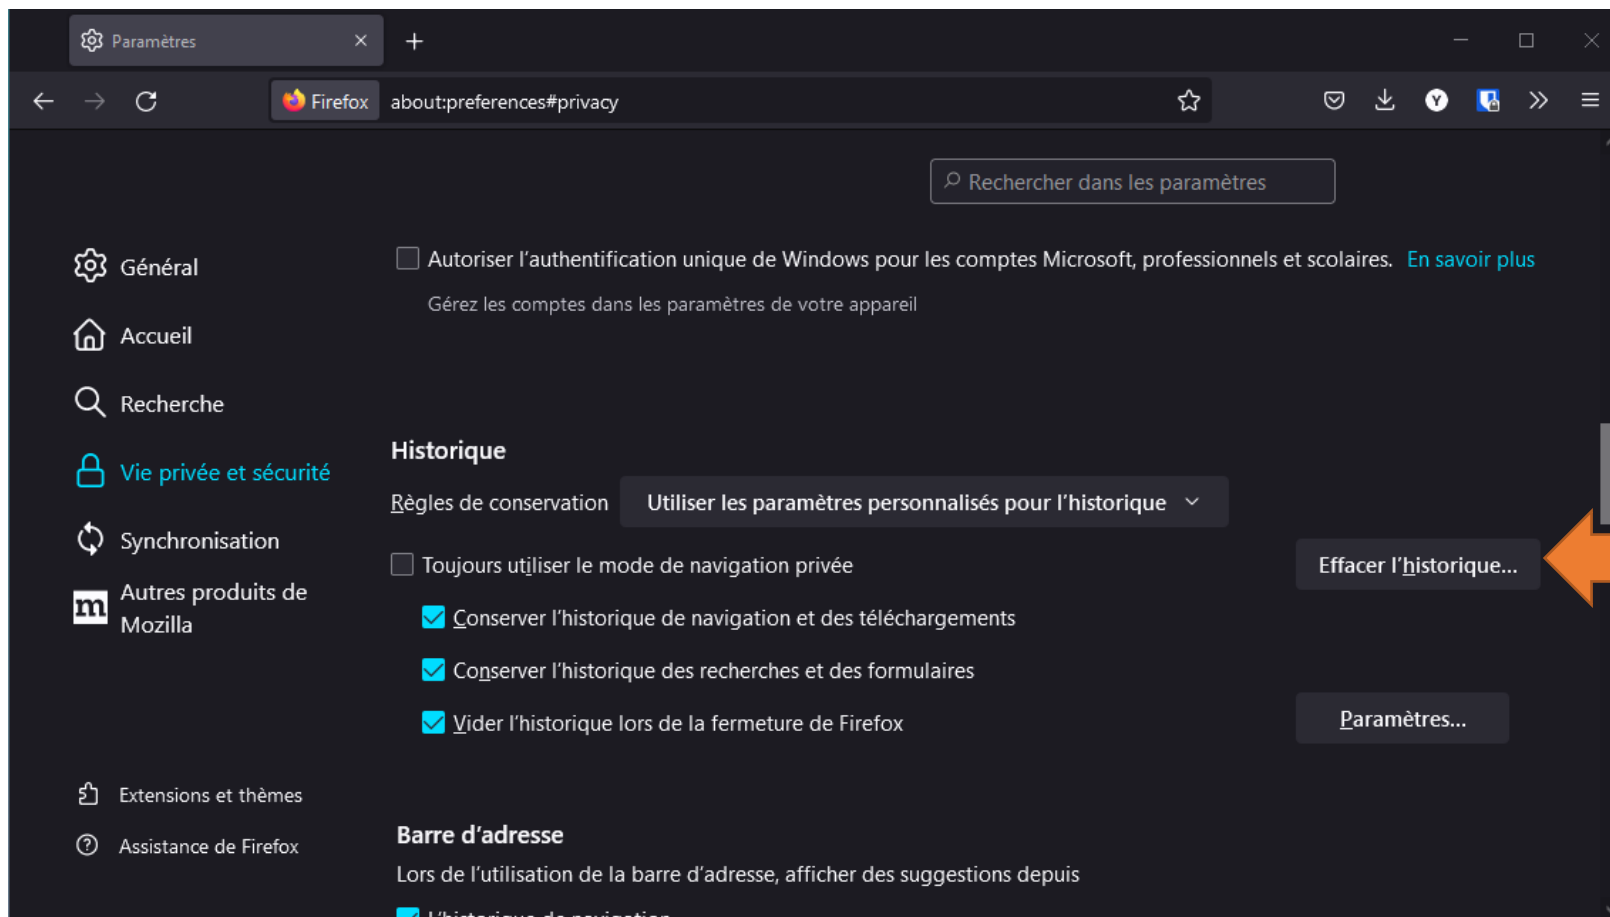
Paramètres

Firefox about:preferences#privacy

Rechercher dans les paramètres

Général

Accueil

Recherche

Vie privée et sécurité

Synchronisation

Autres produits de Mozilla

Extensions et thèmes

Assistance de Firefox

Autoriser l'authentification unique de Windows pour les comptes Microsoft, professionnels et scolaires. En savoir plus

Gérez les comptes dans les paramètres de votre appareil

Historique

Règles de conservation Utiliser les paramètres personnalisés pour l'historique

Toujours utiliser le mode de navigation privée

Effacer l'historique…

Conserver l'historique de navigation et des téléchargements

Conserver l'historique des recherches et des formulaires

Vider l'historique lors de la fermeture de Firefox

Paramètres…

Barre d'adresse

Lors de l'utilisation de la barre d'adresse, afficher des suggestions depuis

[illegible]